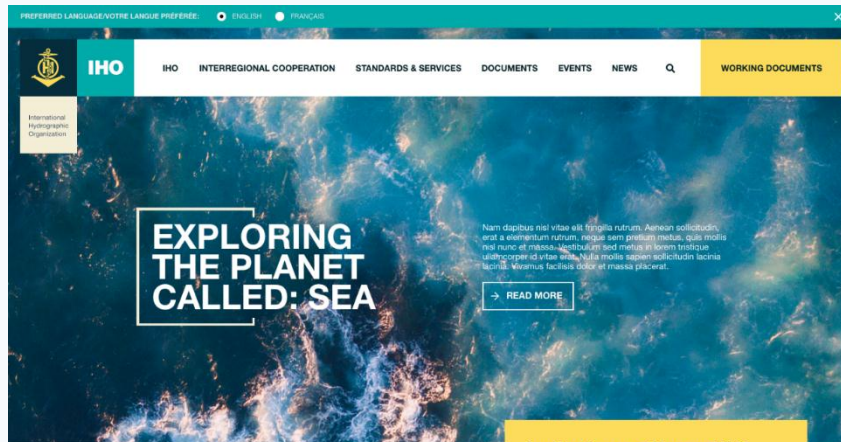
PREFERRED LANGUAGE/VOTRE LANGUE PRÉFERÉE: ENGLISH FRANÇAIS

×

IHO

International Hydrographic Organization

IHO INTERREGIONAL COOPERATION STANDARDS & SERVICES DOCUMENTS EVENTS NEWS

WORKING DOCUMENTS

EXPLORING THE PLANET CALLED: SEA

Nam dapibus nisl vitae elit fringilla rutrum. Aenean sollicitudin, erat a elementum rutrum, neque sem pretium metus, quis mollis nisl nunc et massa. Vestibulum sed metus in lorem tristique ullamcorper id vitae erat. Nulla mollis sapien sollicitudin lacinia lacinia. Vivamus facilisis dolor et massa placerat.

→ READ MORE